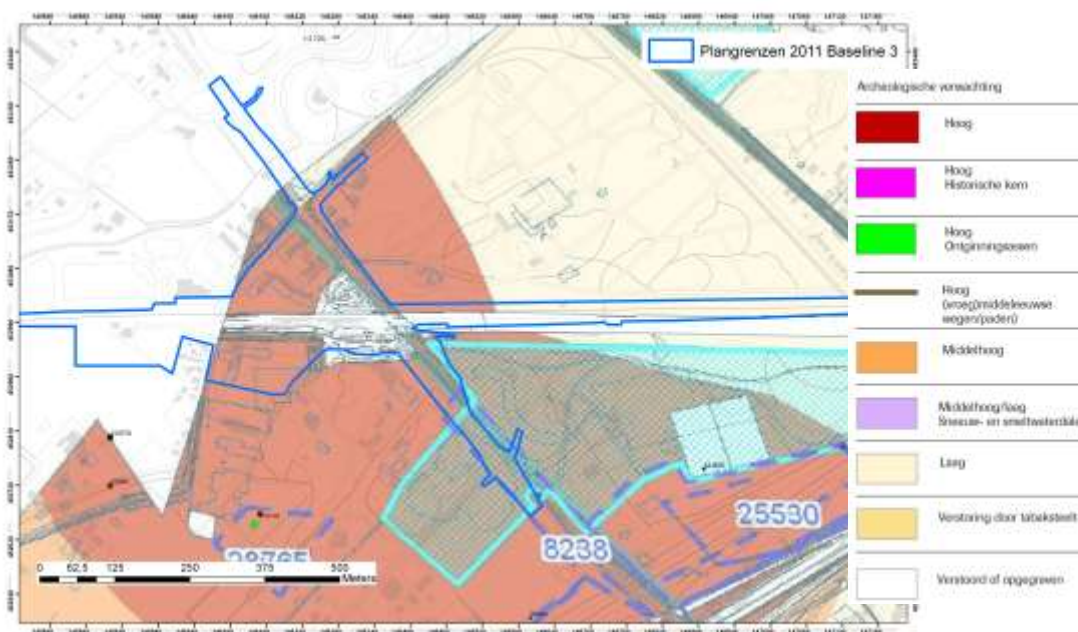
Plangrenzen 2011 Baseline 3

Archeologische verwachting

Hoog

Hoog
Historische kern

Hoog
Ontginningsassen

Hoog
(vroeg)middeleeuwse
wegen/paden)

Middelhoog

Middelhoog/laag
Sneeuw- en smeltwaterdal

Laag

Verstoring door tabaksteelt

Verstoord of opgegraven

25530

8238

28765

0 62,5 125 250 375 500
Meters